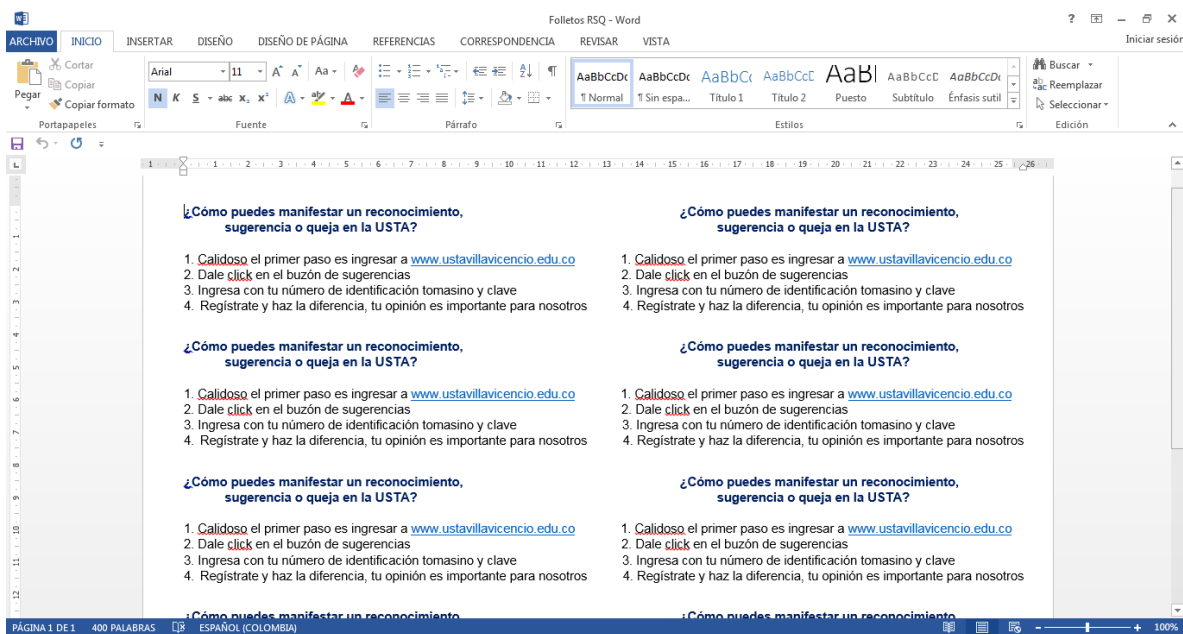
Folletos RSQ - Word

? – ✕

ARCHIVO INICIO INSERTAR DISEÑO DISEÑO DE PÁGINA REFERENCIAS CORRESPONDENCIA REVISAR VISTA Iniciar sesión

Cortar
Copiar
Pegar
Copiar formato
Portapapeles

Arial 11
Fuente

Párrafo

AaBbCcDc ¶ Normal
AaBbCcDc ¶ Sin espa...
AaBbCc Título 1
AaBbCcD Título 2
AaB Puesto
AaBbCcD Subtítulo
AaBbCcDc Énfasis sutil
Estilos

Buscar
Reemplazar
Seleccionar
Edición

¿Cómo puedes manifestar un reconocimiento, sugerencia o queja en la USTA?

1. Calidoso el primer paso es ingresar a www.ustavillavicencio.edu.co
2. Dale click en el buzón de sugerencias
3. Ingresa con tu número de identificación tomasino y clave
4. Regístrate y haz la diferencia, tu opinión es importante para nosotros

¿Cómo puedes manifestar un reconocimiento, sugerencia o queja en la USTA?

1. Calidoso el primer paso es ingresar a www.ustavillavicencio.edu.co
2. Dale click en el buzón de sugerencias
3. Ingresa con tu número de identificación tomasino y clave
4. Regístrate y haz la diferencia, tu opinión es importante para nosotros

¿Cómo puedes manifestar un reconocimiento, sugerencia o queja en la USTA?

1. Calidoso el primer paso es ingresar a www.ustavillavicencio.edu.co
2. Dale click en el buzón de sugerencias
3. Ingresa con tu número de identificación tomasino y clave
4. Regístrate y haz la diferencia, tu opinión es importante para nosotros

¿Cómo puedes manifestar un reconocimiento,

¿Cómo puedes manifestar un reconocimiento, sugerencia o queja en la USTA?

1. Calidoso el primer paso es ingresar a www.ustavillavicencio.edu.co
2. Dale click en el buzón de sugerencias
3. Ingresa con tu número de identificación tomasino y clave
4. Regístrate y haz la diferencia, tu opinión es importante para nosotros

¿Cómo puedes manifestar un reconocimiento, sugerencia o queja en la USTA?

1. Calidoso el primer paso es ingresar a www.ustavillavicencio.edu.co
2. Dale click en el buzón de sugerencias
3. Ingresa con tu número de identificación tomasino y clave
4. Regístrate y haz la diferencia, tu opinión es importante para nosotros

¿Cómo puedes manifestar un reconocimiento, sugerencia o queja en la USTA?

1. Calidoso el primer paso es ingresar a www.ustavillavicencio.edu.co
2. Dale click en el buzón de sugerencias
3. Ingresa con tu número de identificación tomasino y clave
4. Regístrate y haz la diferencia, tu opinión es importante para nosotros

¿Cómo puedes manifestar un reconocimiento

PÁGINA 1 DE 1 400 PALABRAS ESPAÑOL (COLOMBIA) 100%